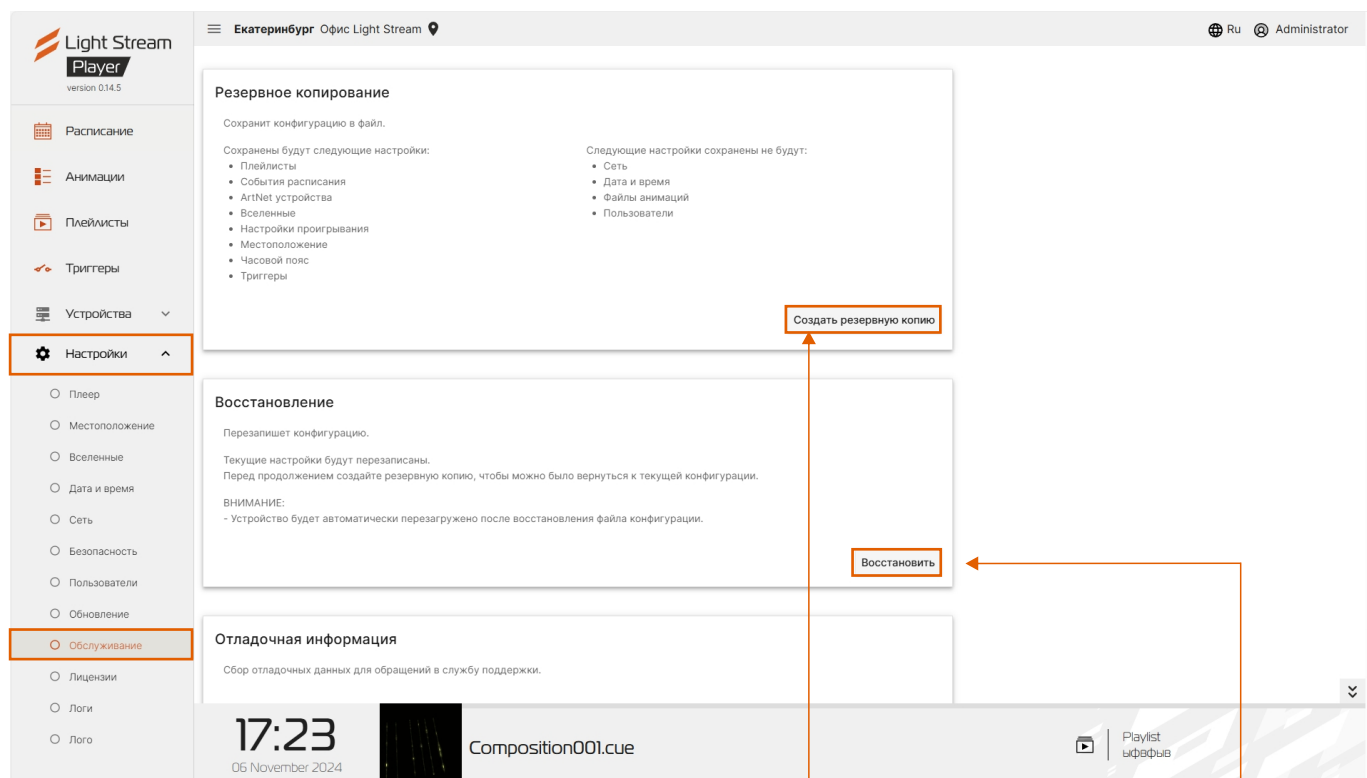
Light Stream Player
version 0.14.5

Расписание
Анимации
Плейлисты
Триггеры
Устройства
Настройки
Плеер
Местоположение
Вселенные
Дата и время
Сеть
Безопасность
Пользователи
Обновление
Обслуживание
Лицензии
Логи
Лого

Екатеринбург Офис Light Stream

Ru Administrator

Резервное копирование

Сохранит конфигурацию в файл.

Сохранены будут следующие настройки:
- Плейлисты
- События расписания
- ArtNet устройства
- Вселенные
- Настройки проигрывания
- Местоположение
- Часовой пояс
- Триггеры

Следующие настройки сохранены не будут:
- Сеть
- Дата и время
- Файлы анимаций
- Пользователи

Создать резервную копию

Восстановление

Перезапишет конфигурацию.

Текущие настройки будут перезаписаны.
Перед продолжением создайте резервную копию, чтобы можно было вернуться к текущей конфигурации.

ВНИМАНИЕ:
- Устройство будет автоматически перезагружено после восстановления файла конфигурации.

Восстановить

Отладочная информация

Сбор отладочных данных для обращений в службу поддержки.

17:23
06 November 2024

Composition001.cue

Playlist
ыфафыв